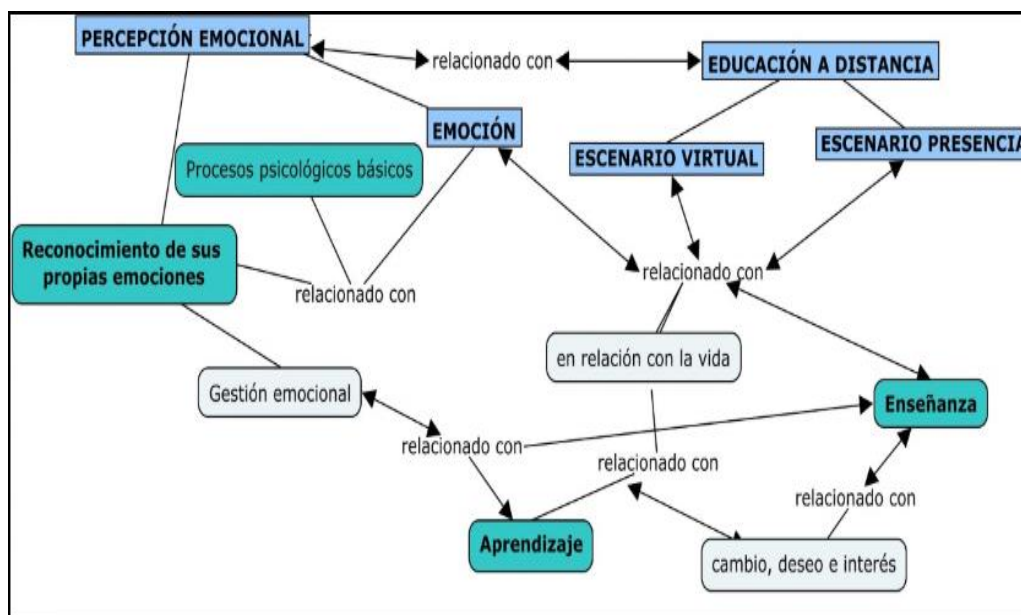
PERCEPCIÓN EMOCIONAL

relacionado con

EDUCACIÓN A DISTANCIA

EMOCIÓN

ESCENARIO VIRTUAL

ESCENARIO PRESENCIA

Procesos psicológicos básicos

Reconocimiento de sus propias emociones

relacionado con

relacionado con

en relación con la vida

Gestión emocional

Enseñanza

relacionado con

relacionado con

relacionado con

Aprendizaje

cambio, deseo e interés